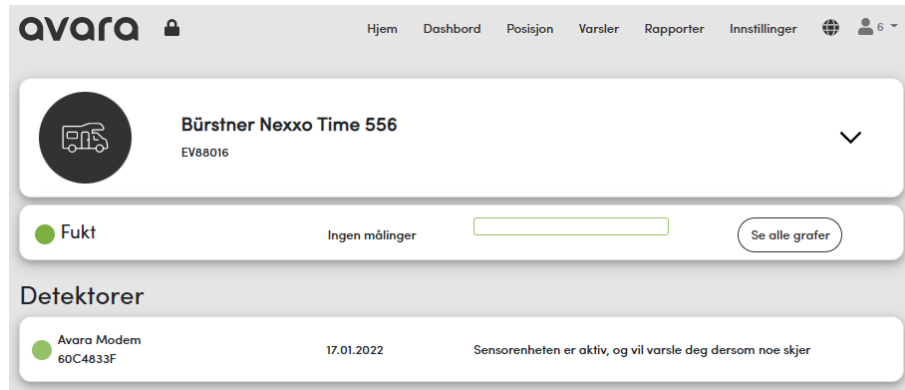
avara

Hjem Dashbord Posisjon Varsler Rapporter Innstillinger 6

Bürstner Nexxo Time 556
EV88016

Fukt
Ingen målinger
Se alle grafer

Detektorer

Avara Modem
60C4833F
17.01.2022
Sensorenheten er aktiv, og vil varsle deg dersom noe skjer